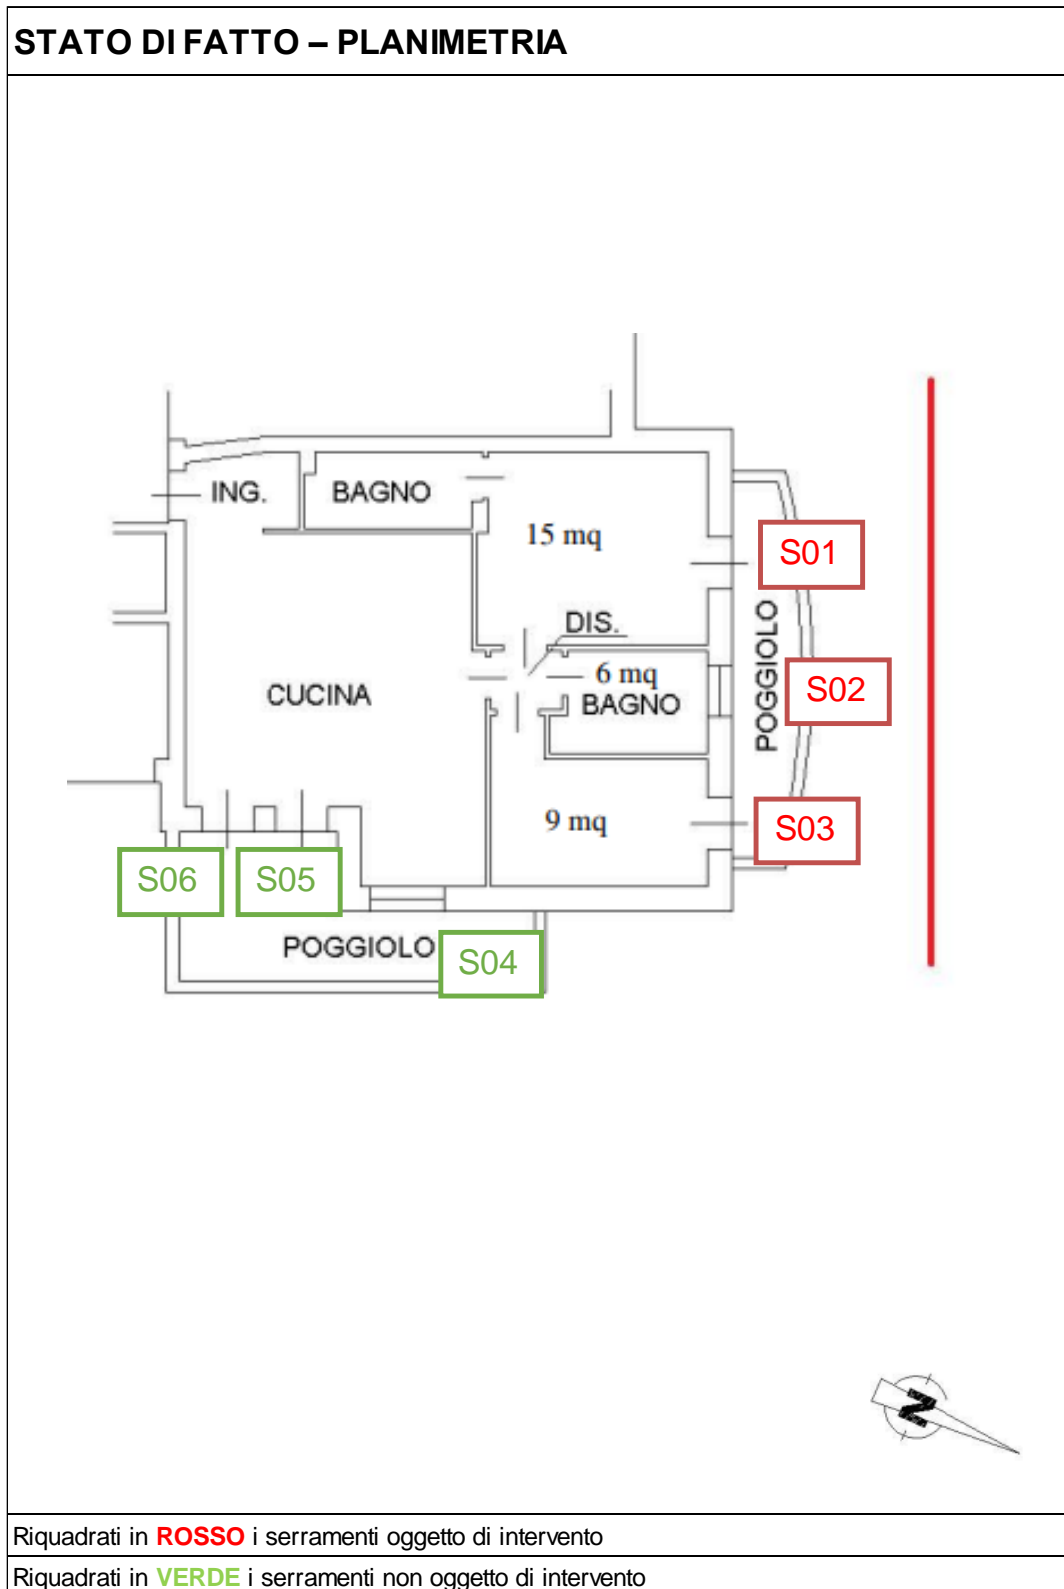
STATO DI FATTO – PLANIMETRIA

ING.

BAGNO

15 mq

S01

DIS.

6 mq

BAGNO

CUCINA

POGGIOLO

S02

9 mq

S03

S06

S05

POGGIOLO

S04

N

Riquadrati in ROSSO i serramenti oggetto di intervento

Riquadrati in VERDE i serramenti non oggetto di intervento